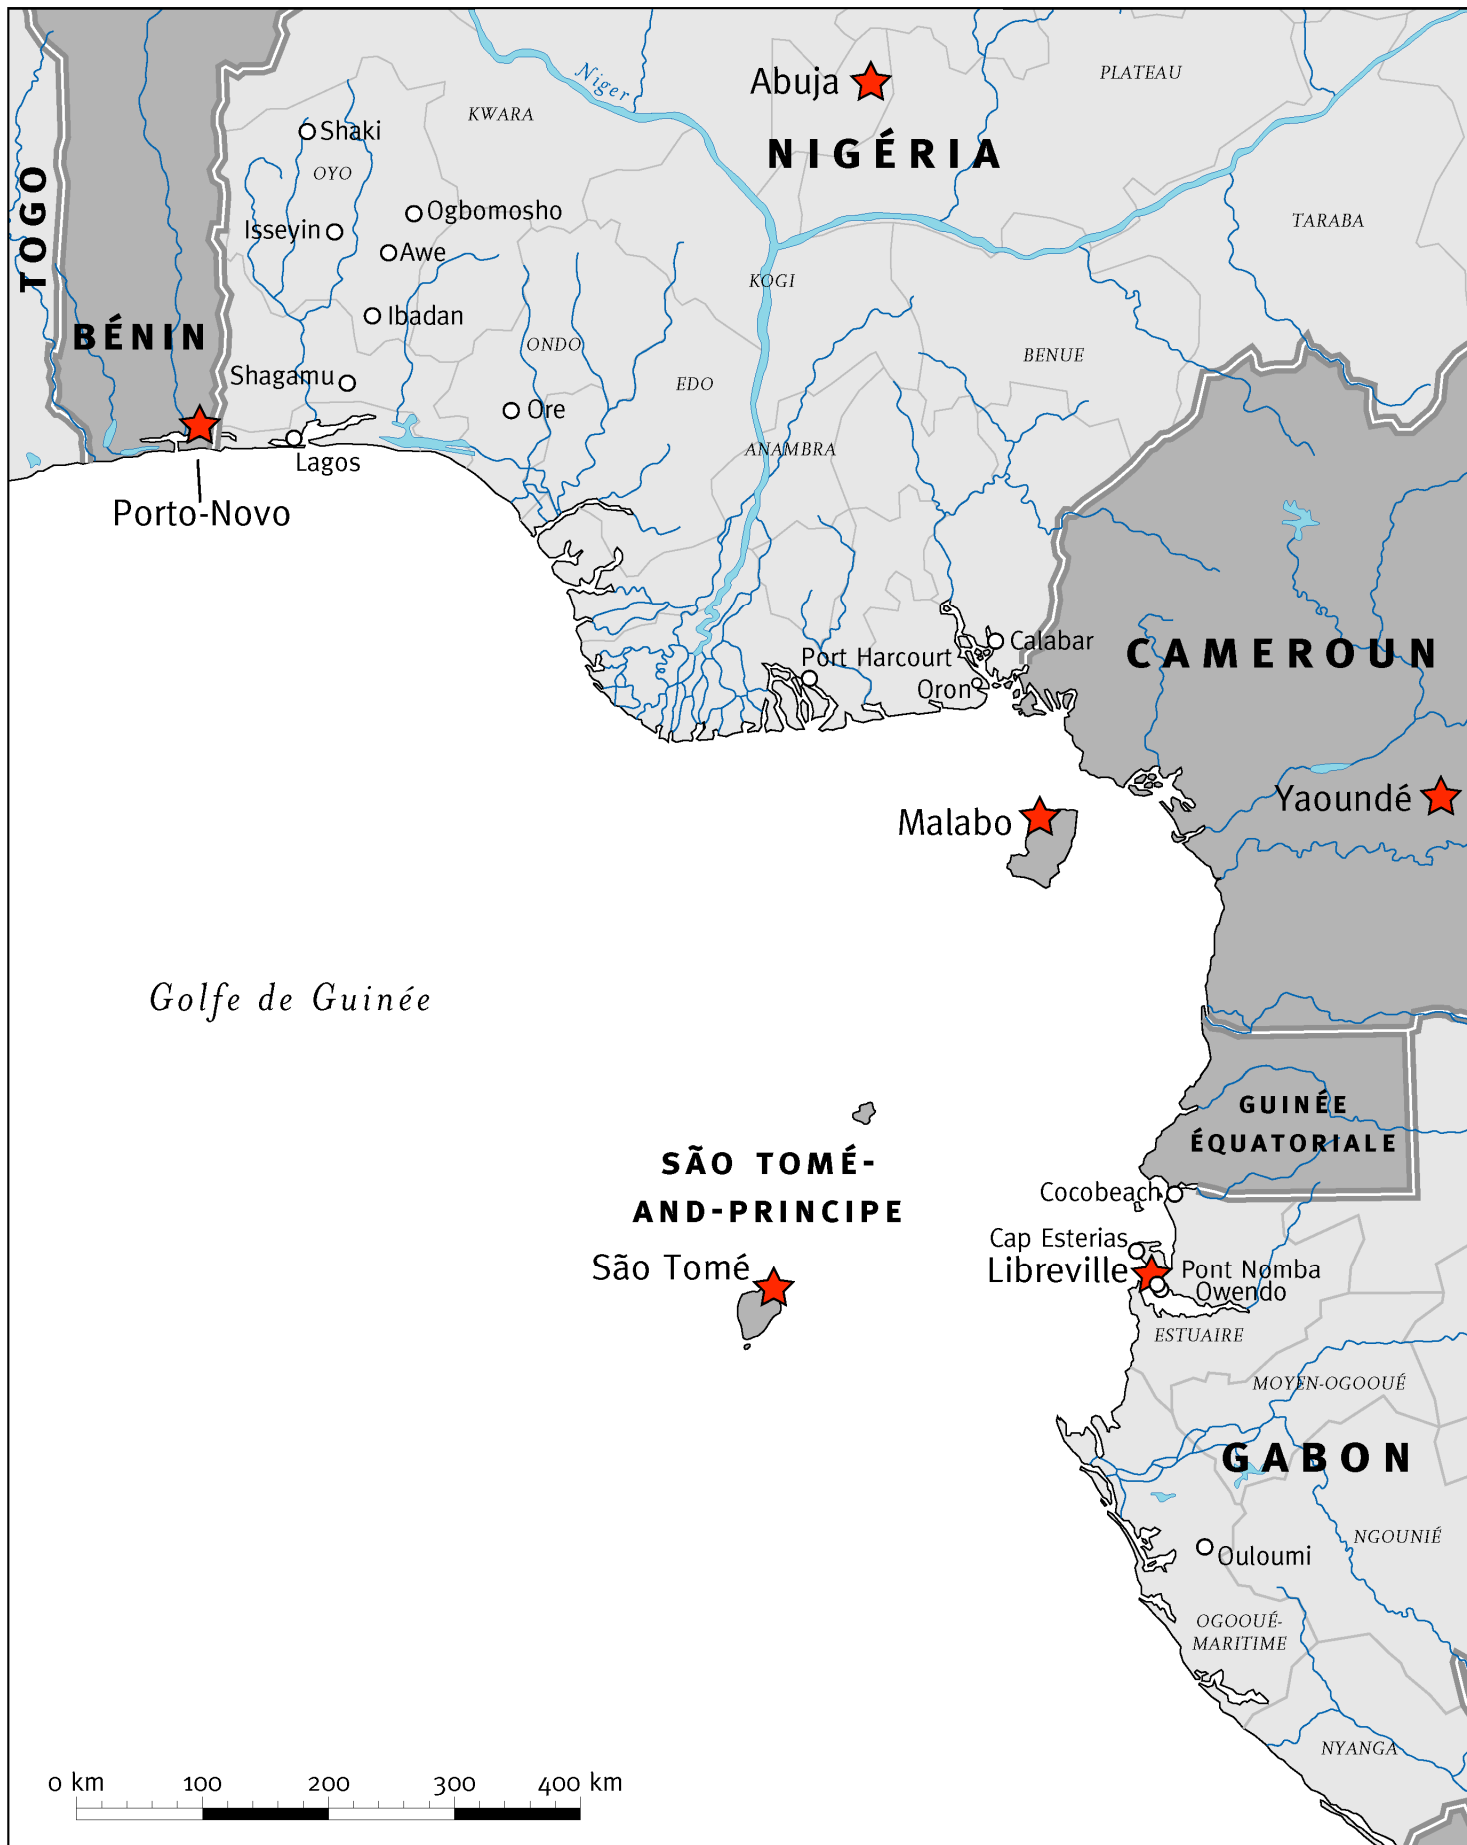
Niger
Abuja
PLATEAU
KWARA
NIGÉRIA
Shaki
OYO
TOGO
Ogbomosho
Isseyin
Awe
TARABA
KOGI
Ibadan
BÉNIN
ONDO
BENUE
Shagamu
EDO
Ore
ANAMBRA
Lagos
Porto-Novo
Calabar
Port Harcourt
CAMEROUN
Oron
Yaoundé
Malabo
Golfe de Guinée
GUINÉE ÉQUATORIALE
SÃO TOMÉ-AND-PRINCIPE
Cocobeach
Cap Esterias
São Tomé
Libreville
Pont Nomba
Owendo
ESTUAIRE
MOYEN-OGOOUÉ
GABON
NGOUNIÉ
Ouloumi
OGOOUÉ-MARITIME
NYANGA
0 km
100
200
300
400 km